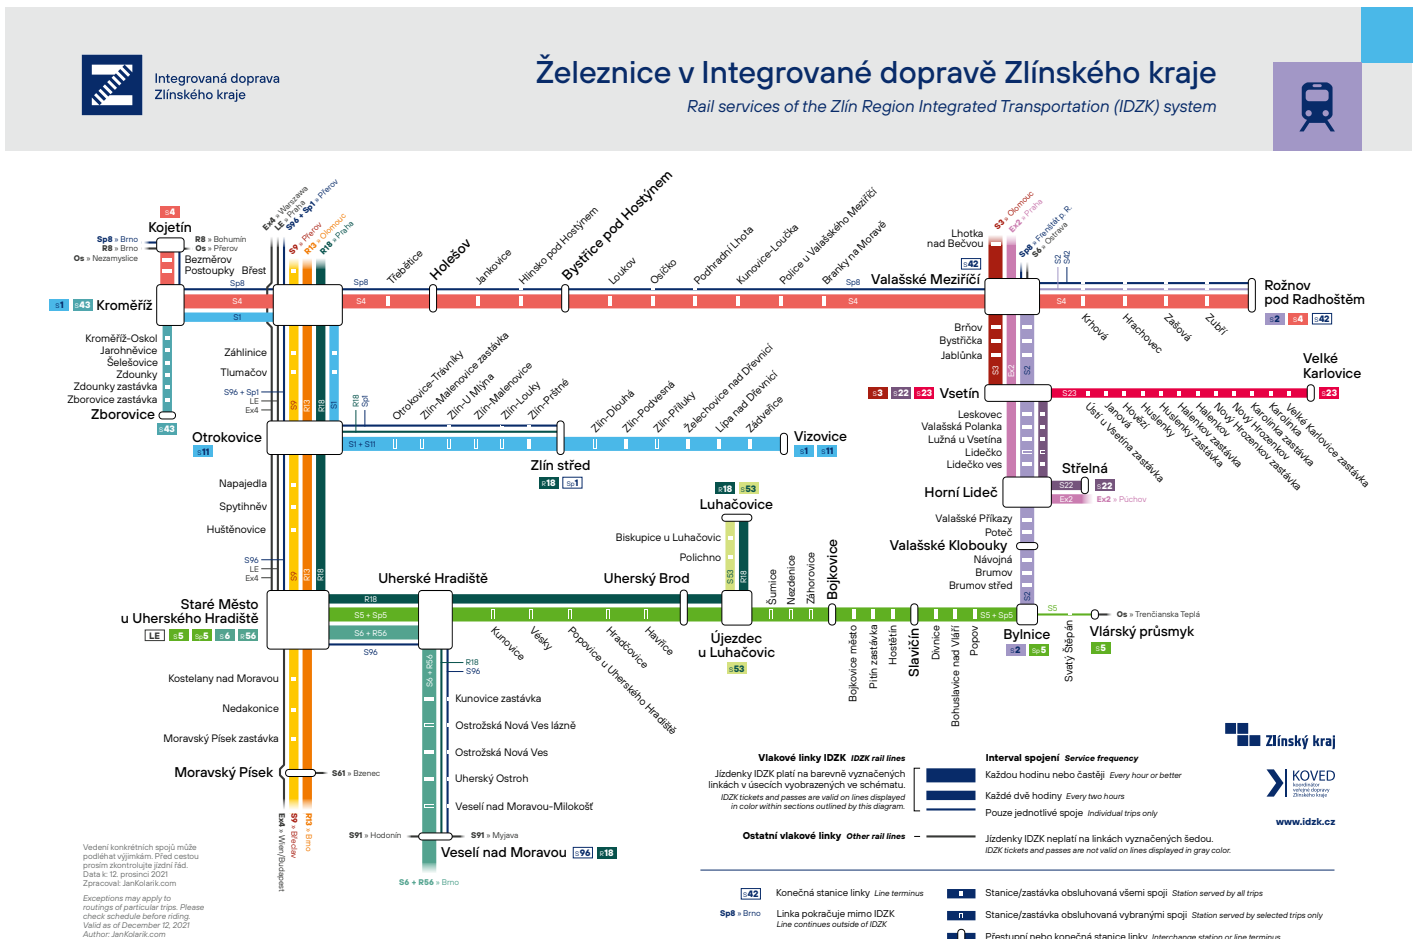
Integrovaná doprava Zlínského kraje

Železnice v Integrované dopravě Zlínského kraje
Rail services of the Zlín Region Integrated Transportation (IDZK) system

S4
Kojetín
Sp8 » Brno
R8 » Brno
Os » Nezamyslice
R8 » Bohumín
Os » Přerov
Bezměrov
Postoupky
Břest
Ex4 » Warszawa
LE » Praha
S96 + Sp1 » Přerov
S9 » Přerov
R13 » Olomouc
R18 » Praha
Sp8
S1 S43 Kroměříž
S4
S1
Třebětice
Holešov
Jankovice
Hlinsko pod Hostýnem
Bystřice pod Hostýnem
Loukov
Osíčko
Podhradní Lhota
Kunovice-Loučka
Police u Valašského Meziříčí
Branky na Moravě
Sp8
Valašské Meziříčí
S3 » Olomouc
Ex2 » Praha
Sp8 » Frenštát p. R.
S6 » Ostrava
S2
S42
Lhotka nad Bečvou
S42
S4
Rožnov pod Radhoštěm
S2 S4 S42
Krhová
Hrachovec
Zašová
Zubří
Kroměříž-Oskol
Jarohněvice
Šelešovice
Zdounky
Zdounky zastávka
Zborovice zastávka
Zborovice
S43
Záhlinice
Tlumačov
S96 + Sp1
LE
Ex4
S9
R13
R18
R18
Sp1
Otrokovice
S11
S1 + S11
Otrokovice-Trávníky
Zlín-Malenovice zastávka
Zlín-U Mlýna
Zlín-Malenovice
Zlín-Louky
Zlín-Příluky
Zlín-Podvesná
Zlín-Dlouhá
Zlín-Příluky
Želechovice nad Dřevnicí
Lípa nad Dřevnicí
Zádveřice
Vizovice
S1 S11
Zlín střed
R18 Sp1
Bršov
Bystřička
Jablůnka
S3
Ex2
S2
S3 S22 S23 Vsetín
S23
Leskovec
Valašská Polanka
Lužná u Vsetína
Lidečko
Lidečko ves
Janová
Ústí u Vsetína zastávka
Hovězí
Huslenky
Huslenky zastávka
Halenkov zastávka
Halenkov
Nový Hrozenkov zastávka
Nový Hrozenkov
Karolinka zastávka
Karolinka
Velké Karlovice zastávka
Velké Karlovice
S23
Střelná
S22 S22
Ex2 Ex2 » Púchov
Horní Lideč
Napajedla
Spytihněv
Huštěnovice
R18 S53
Luhačovice
Biskupice u Luhačovic
Polichno
Valašské Příkazy
Poteč
Valašské Klobouky
Návojná
Brumov
Brumov střed
S96
LE
Ex4
S9
R13
R18
Uherské Hradiště
Uherský Brod
S53
R18
Šumice
Nezdenice
Záhorovice
Bojkovice
Staré Město u Uherského Hradiště
LE S5 Sp5 S6 S56
R18
S5 + Sp5
S6 + R56
S96
Kunovice
Vésky
Popovice u Uherského Hradiště
Hradčovice
Havřice
Újezdec u Luhačovic
S53
S5 + Sp5
S5
Os » Trenčianska Teplá
Bylnice
S2 Sp5
Vlárský průsmyk
S5
Bojkovice město
Pitín zastávka
Hostětín
Slavičín
Divnice
Bohuslavice nad Vláří
Popov
Svatý Štěpán
S2
S6 + R56
R18
S96
Kostelany nad Moravou
Nedakonice
Moravský Písek zastávka
Moravský Písek
S61 » Bzenec
Kunovice zastávka
Ostrožská Nová Ves lázně
Ostrožská Nová Ves
Uherský Ostroh
Veselí nad Moravou-Milokošť
S91 » Hodonín
S91 » Myjava
Veselí nad Moravou S96 R18
S6 + R56 » Brno
Ex4 » Wien/Budapest
S9 » Břeclav
R13 » Brno
Zlínský kraj
KOVED
www.idzk.cz

Vlakové linky IDZK IDZK rail lines
Jízdenky IDZK platí na barevně vyznačených linkách v úsecích vyobrazených ve schématu.
IDZK tickets and passes are valid on lines displayed in color within sections outlined by this diagram.
Ostatní vlakové linky Other rail lines
Interval spojení Service frequency
Každou hodinu nebo častěji Every hour or better
Každé dvě hodiny Every two hours
Pouze jednotlivé spoje Individual trips only
Jízdenky IDZK neplatí na linkách vyznačených šedou.
IDZK tickets and passes are not valid on lines displayed in gray color.
S42 Konečná stanice linky Line terminus
Sp8 » Brno Linka pokračuje mimo IDZK Line continues outside of IDZK
Stanice/zastávka obsluhovaná všemi spoji Station served by all trips
Stanice/zastávka obsluhovaná vybranými spoji Station served by selected trips only
Přestupní nebo konečná stanice linky Interchange station or line terminus

Vedení konkrétních spojů může podléhat výjimkám. Před cestou prosím zkontrolujte jízdní řád.
Data k: 12. prosinci 2021
Zpracoval: JanKolarik.com
Exceptions may apply to routings of particular trips. Please check schedule before riding.
Valid as of December 12, 2021
Author: JanKolarik.com